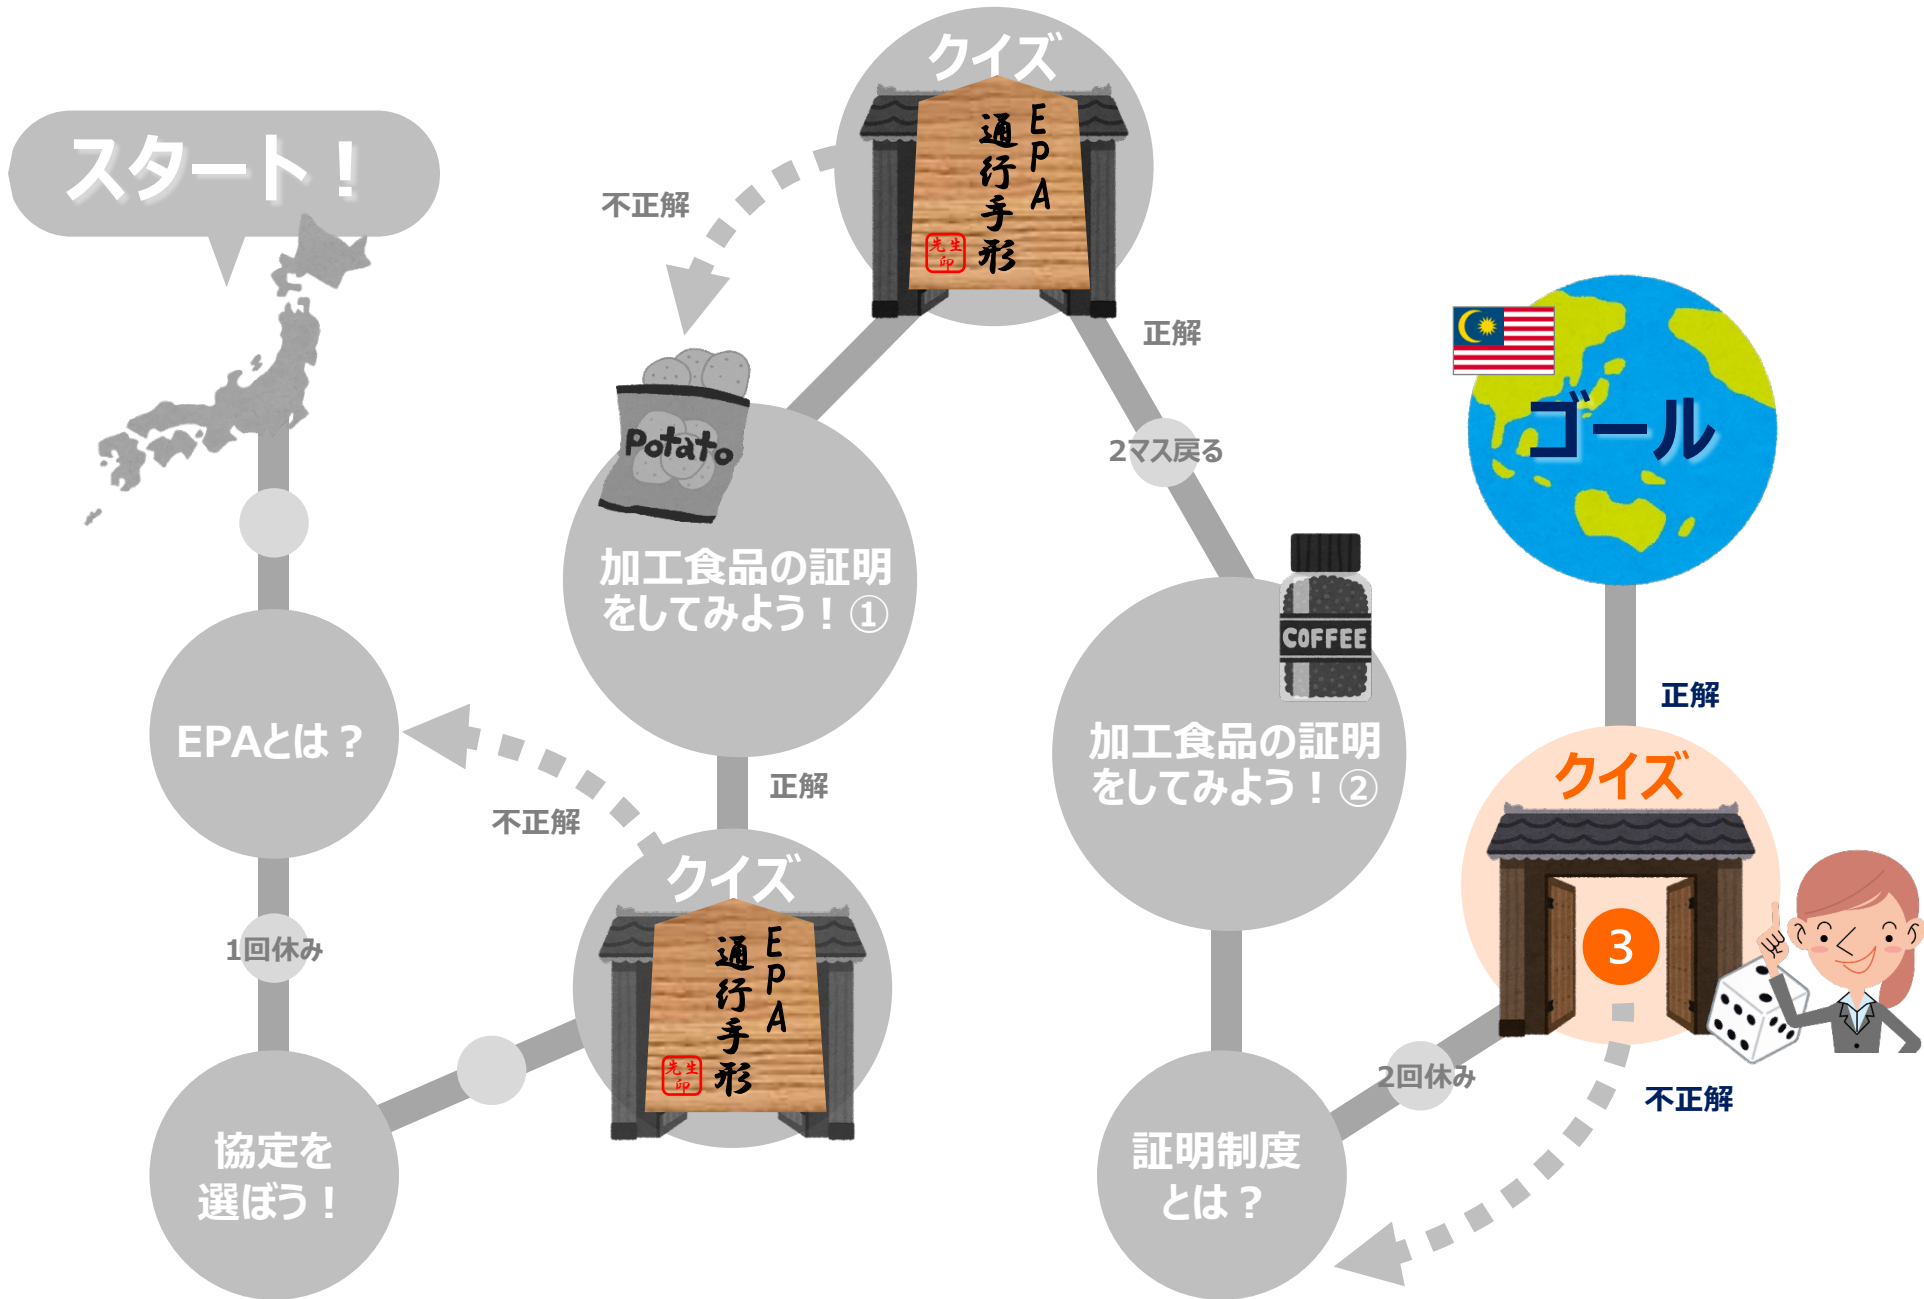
スタート！

EPAとは？

1回休み

協定を選ぼう！

クイズ

EPA 通行手形

先生印

不正解

正解

加工食品の証明をしてみよう！①

Potato

クイズ

EPA 通行手形

先生印

不正解

正解

2マス戻る

COFFEE

加工食品の証明をしてみよう！②

証明制度とは？

2回休み

ゴール

正解

クイズ

3

不正解